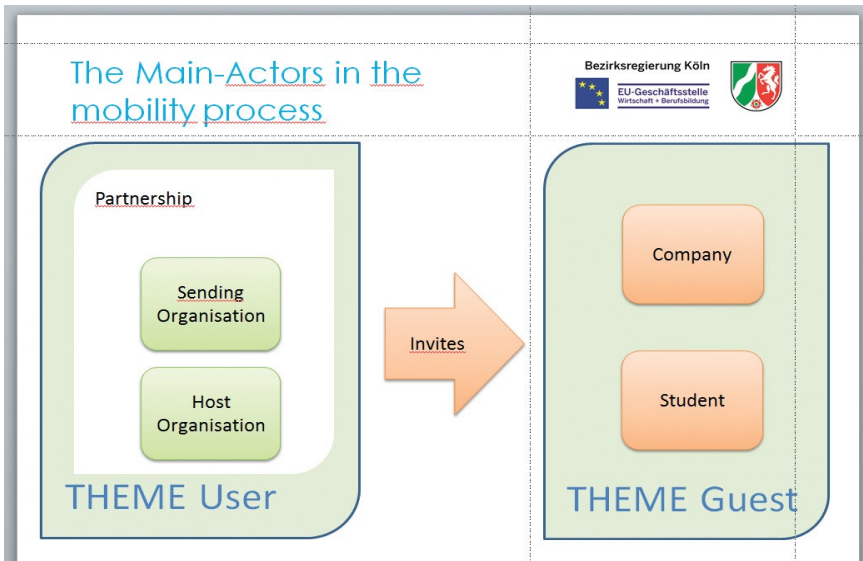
The Main-Actors in the mobility process

Bezirksregierung Köln
EU-Geschäftsstelle
Wirtschaft + Berufsbildung

Partnership

Sending Organisation

Host Organisation

THEME User

Invites

Company

Student

THEME Guest